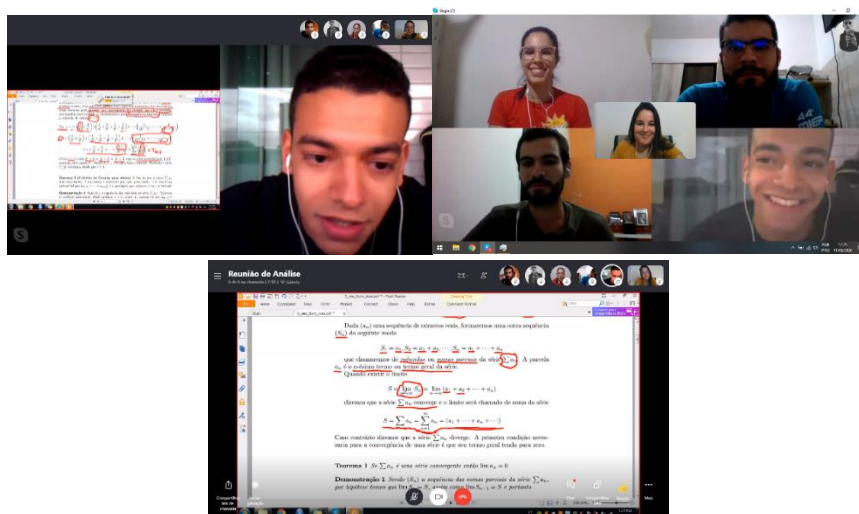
Reunião de Análise

Dada $(a_n)$ uma sequência de números reais, formaremos uma outra sequência $(S_n)$ do seguinte modo

$S_1 = a_1, S_2 = a_1 + a_2, \cdots, S_n = a_1 + \cdots + a_n$

que chamaremos de reduzidas ou somas parciais da série $\sum a_n$. A parcela $a_n$ é o n-ésimo termo ou termo geral da série.

Quando existir o limite

$S = \lim_{n\to\infty} S_n = \lim (a_1 + a_2 + \cdots + a_n)$

diremos que a série $\sum a_n$ converge e o limite será chamado de soma da série

$S = \sum a_n = \sum_{n=1}^{\infty} a_n = (a_1 + \cdots + a_n + \cdots)$

Caso contrário diremos que a série $\sum a_n$ diverge. A primeira condição necessária para a convergência de uma série é que seu termo geral tende para zero.

Teorema 1 Se $\sum a_n$ é uma série convergente então $\lim a_n = 0$

Demonstração 1 Sendo $(S_n)$ a sequência das somas parciais da série $\sum a_n$, por hipótese temos que $\lim S_n = S$, assim como $\lim S_{n-1} = S$ e portanto

Teorema 2 O critério de Cauchy para séries

Demonstração

Compartilhar